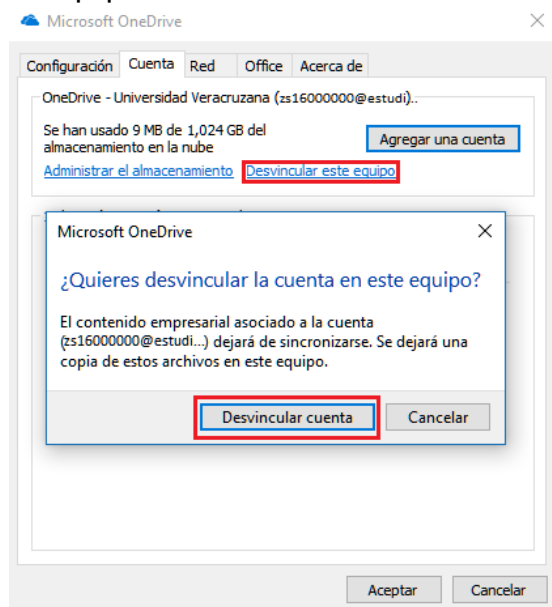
Microsoft OneDrive

Configuración Cuenta Red Office Acerca de

OneDrive - Universidad Veracruzana (zs16000000@estudi)..

Se han usado 9 MB de 1,024 GB del almacenamiento en la nube

Agregar una cuenta

Administrar el almacenamiento Desvincular este equipo

Microsoft OneDrive

¿Quieres desvincular la cuenta en este equipo?

El contenido empresarial asociado a la cuenta (zs16000000@estudi...) dejará de sincronizarse. Se dejará una copia de estos archivos en este equipo.

Desvincular cuenta Cancelar

Aceptar Cancelar